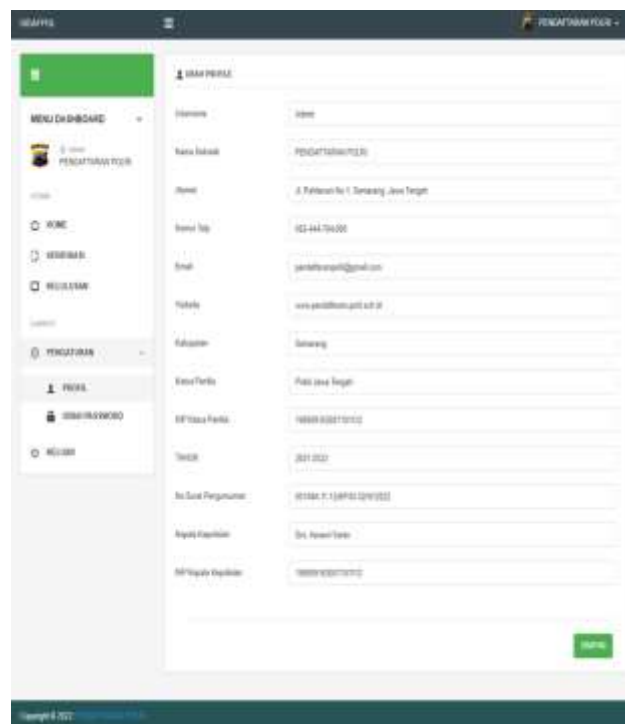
PENDAFTARAN POLRI

MENU DASHBOARD

PENDAFTARAN POLRI

HOME

VERIFIKASI

KELULUSAN

PENGATURAN

PROFIL

UBAH PASSWORD

KELUAR

UBAH PROFILE

| | |
|---|---|
| Username | Admin |
| Nama Instansi | PENDAFTARAN POLRI |
| Alamat | Jl. Pahlawan No 1, Semarang, Jawa Tengah |
| Nomor Telp | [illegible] |
| Email | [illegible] |
| Website | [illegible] |
| Kabupaten | Semarang |
| Ketua Panitia | Polda Jawa Tengah |
| NIP Ketua Panitia | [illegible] |
| Tahun | 2021/2022 |
| No Surat Pengumuman | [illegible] |
| Kepala Kepolisian | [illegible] |
| NIP Kepala Kepolisian | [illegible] |

SIMPAN

Copyright © 2022 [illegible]